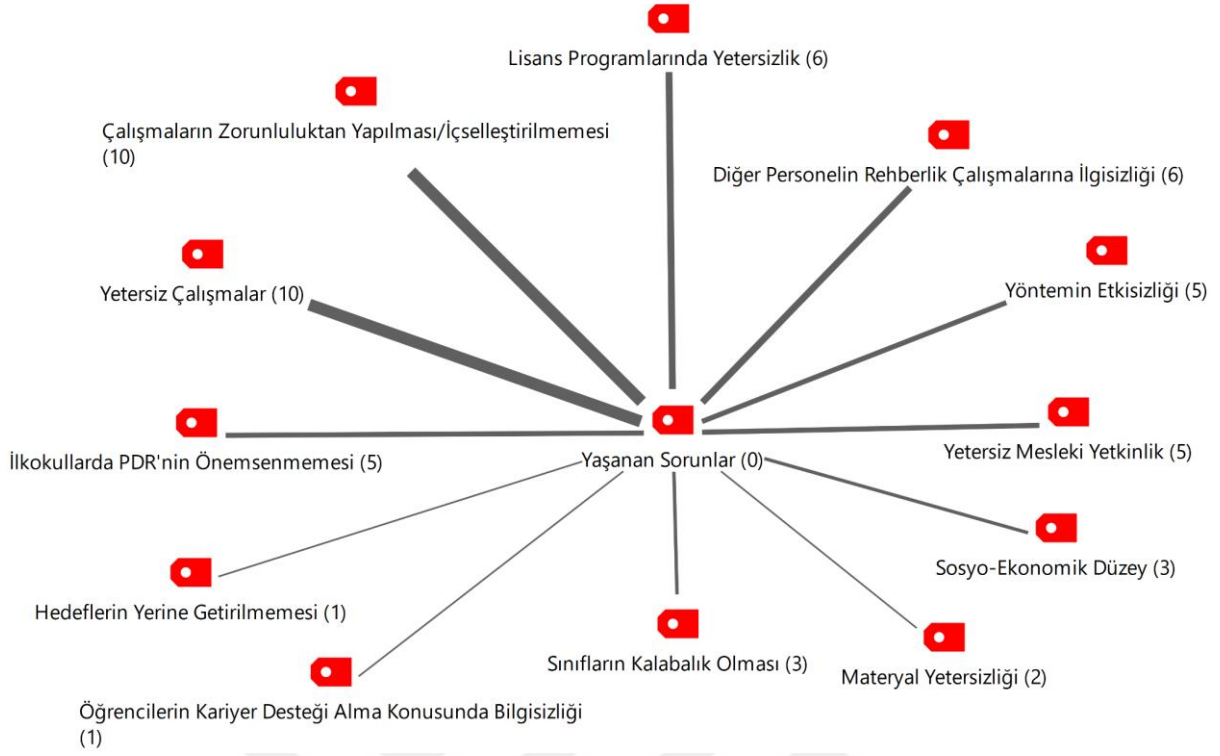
Lisans Programlarında Yetersizlik (6)

Çalışmaların Zorunluluktan Yapılması/İçselleştirilmemesi (10)

Diğer Personelin Rehberlik Çalışmalarına İlgisizliği (6)

Yetersiz Çalışmalar (10)

Yöntemin Etkisizliği (5)

İlkokullarda PDR'nin Önemsenmemesi (5)

Yaşanan Sorunlar (0)

Yetersiz Mesleki Yetkinlik (5)

Sosyo-Ekonomik Düzey (3)

Hedeflerin Yerine Getirilmemesi (1)

Sınıfların Kalabalık Olması (3)

Materyal Yetersizliği (2)

Öğrencilerin Kariyer Desteği Alma Konusunda Bilgisizliği (1)